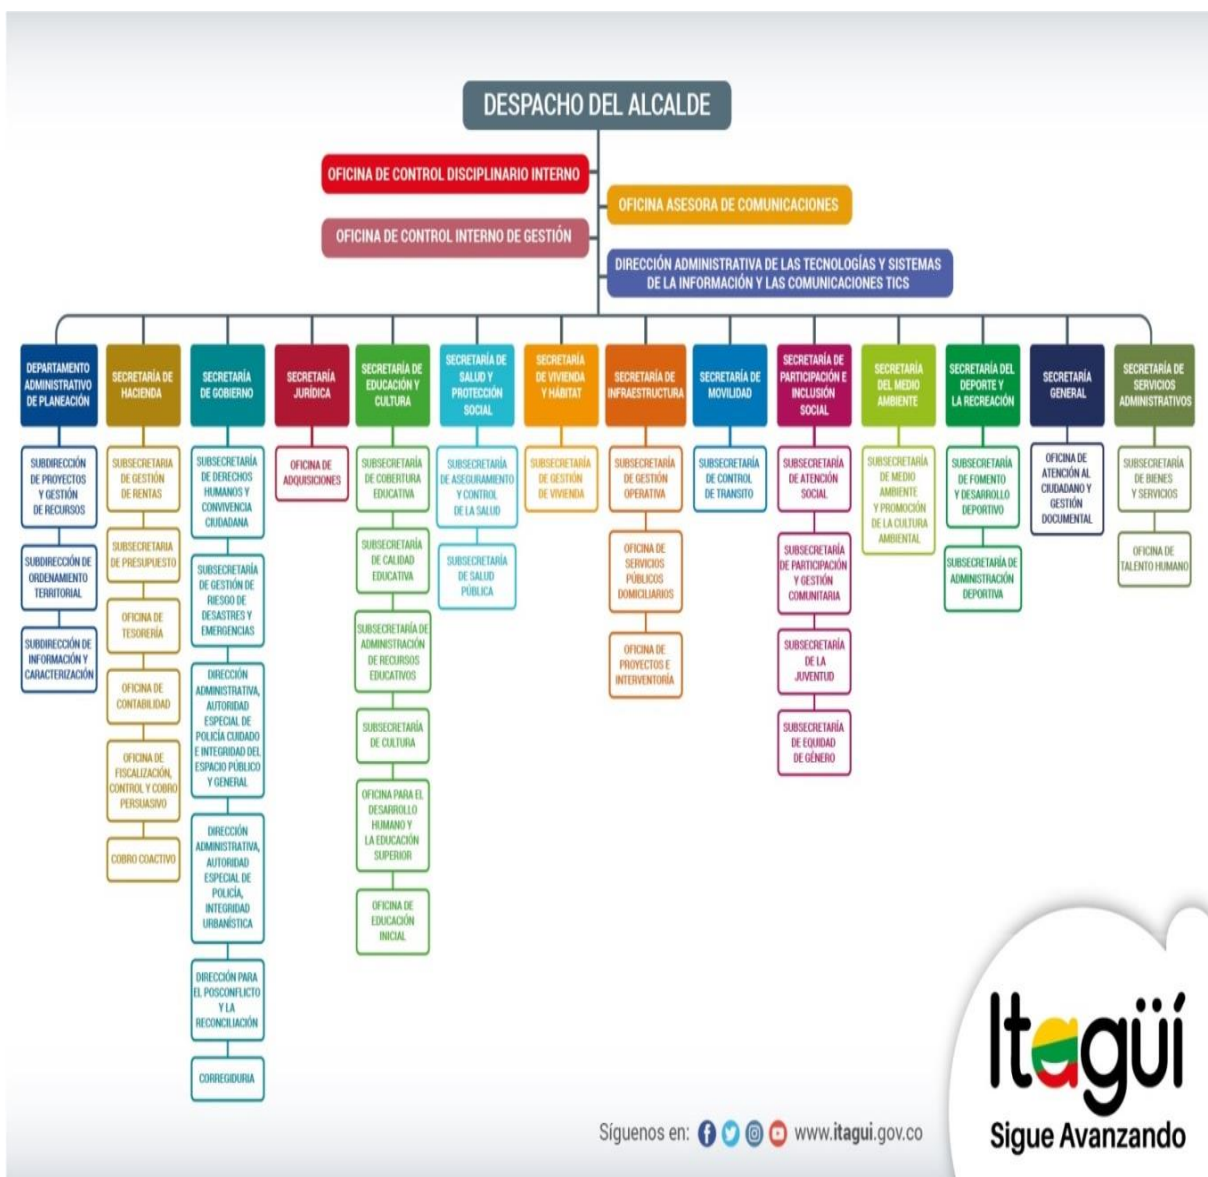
DESPACHO DEL ALCALDE

OFICINA DE CONTROL DISCIPLINARIO INTERNO

OFICINA ASESORA DE COMUNICACIONES

OFICINA DE CONTROL INTERNO DE GESTIÓN

DIRECCIÓN ADMINISTRATIVA DE LAS TECNOLOGÍAS Y SISTEMAS DE LA INFORMACIÓN Y LAS COMUNICACIONES TICS

DEPARTAMENTO ADMINISTRATIVO DE PLANEACIÓN

SUBDIRECCIÓN DE PROYECTOS Y GESTIÓN DE RECURSOS

SUBDIRECCIÓN DE ORDENAMIENTO TERRITORIAL

SUBDIRECCIÓN DE INFORMACIÓN Y CARACTERIZACIÓN

SECRETARÍA DE HACIENDA

SUBSECRETARIA DE GESTIÓN DE RENTAS

SUBSECRETARIA DE PRESUPUESTO

OFICINA DE TESORERÍA

OFICINA DE CONTABILIDAD

OFICINA DE FISCALIZACIÓN, CONTROL Y COBRO PERSUASIVO

COBRO COACTIVO

SECRETARÍA DE GOBIERNO

SUBSECRETARÍA DE DERECHOS HUMANOS Y CONVIVENCIA CIUDADANA

SUBSECRETARÍA DE GESTIÓN DE RIESGO DE DESASTRES Y EMERGENCIAS

DIRECCIÓN ADMINISTRATIVA, AUTORIDAD ESPECIAL DE POLICÍA CUIDADO E INTEGRIDAD DEL ESPACIO PÚBLICO Y GENERAL

DIRECCIÓN ADMINISTRATIVA, AUTORIDAD ESPECIAL DE POLICÍA, INTEGRIDAD URBANÍSTICA

DIRECCIÓN PARA EL POSCONFLICTO Y LA RECONCILIACIÓN

CORREGIDURIA

SECRETARÍA JURÍDICA

OFICINA DE ADQUISICIONES

SECRETARÍA DE EDUCACIÓN Y CULTURA

SUBSECRETARÍA DE COBERTURA EDUCATIVA

SUBSECRETARÍA DE CALIDAD EDUCATIVA

SUBSECRETARÍA DE ADMINISTRACIÓN DE RECURSOS EDUCATIVOS

SUBSECRETARÍA DE CULTURA

OFICINA PARA EL DESARROLLO HUMANO Y LA EDUCACIÓN SUPERIOR

OFICINA DE EDUCACIÓN INICIAL

SECRETARÍA DE SALUD Y PROTECCIÓN SOCIAL

SUBSECRETARÍA DE ASEGURAMIENTO Y CONTROL DE LA SALUD

SUBSECRETARÍA DE SALUD PÚBLICA

SECRETARÍA DE VIVIENDA Y HÁBITAT

SUBSECRETARÍA DE GESTIÓN DE VIVIENDA

SECRETARÍA DE INFRAESTRUCTURA

SUBSECRETARÍA DE GESTIÓN OPERATIVA

OFICINA DE SERVICIOS PÚBLICOS DOMICILIARIOS

OFICINA DE PROYECTOS E INTERVENTORÍA

SECRETARÍA DE MOVILIDAD

SUBSECRETARÍA DE CONTROL DE TRANSITO

SECRETARÍA DE PARTICIPACIÓN E INCLUSIÓN SOCIAL

SUBSECRETARÍA DE ATENCIÓN SOCIAL

SUBSECRETARÍA DE PARTICIPACIÓN Y GESTIÓN COMUNITARIA

SUBSECRETARÍA DE LA JUVENTUD

SUBSECRETARÍA DE EQUIDAD DE GÉNERO

SECRETARÍA DEL MEDIO AMBIENTE

SUBSECRETARÍA DE MEDIO AMBIENTE Y PROMOCIÓN DE LA CULTURA AMBIENTAL

SECRETARÍA DEL DEPORTE Y LA RECREACIÓN

SUBSECRETARÍA DE FOMENTO Y DESARROLLO DEPORTIVO

SUBSECRETARÍA DE ADMINISTRACIÓN DEPORTIVA

SECRETARÍA GENERAL

OFICINA DE ATENCIÓN AL CIUDADANO Y GESTIÓN DOCUMENTAL

SECRETARÍA DE SERVICIOS ADMINISTRATIVOS

SUBSECRETARÍA DE BIENES Y SERVICIOS

OFICINA DE TALENTO HUMANO

Síguenos en: www.itagui.gov.co

Itagüí
Sigue Avanzando